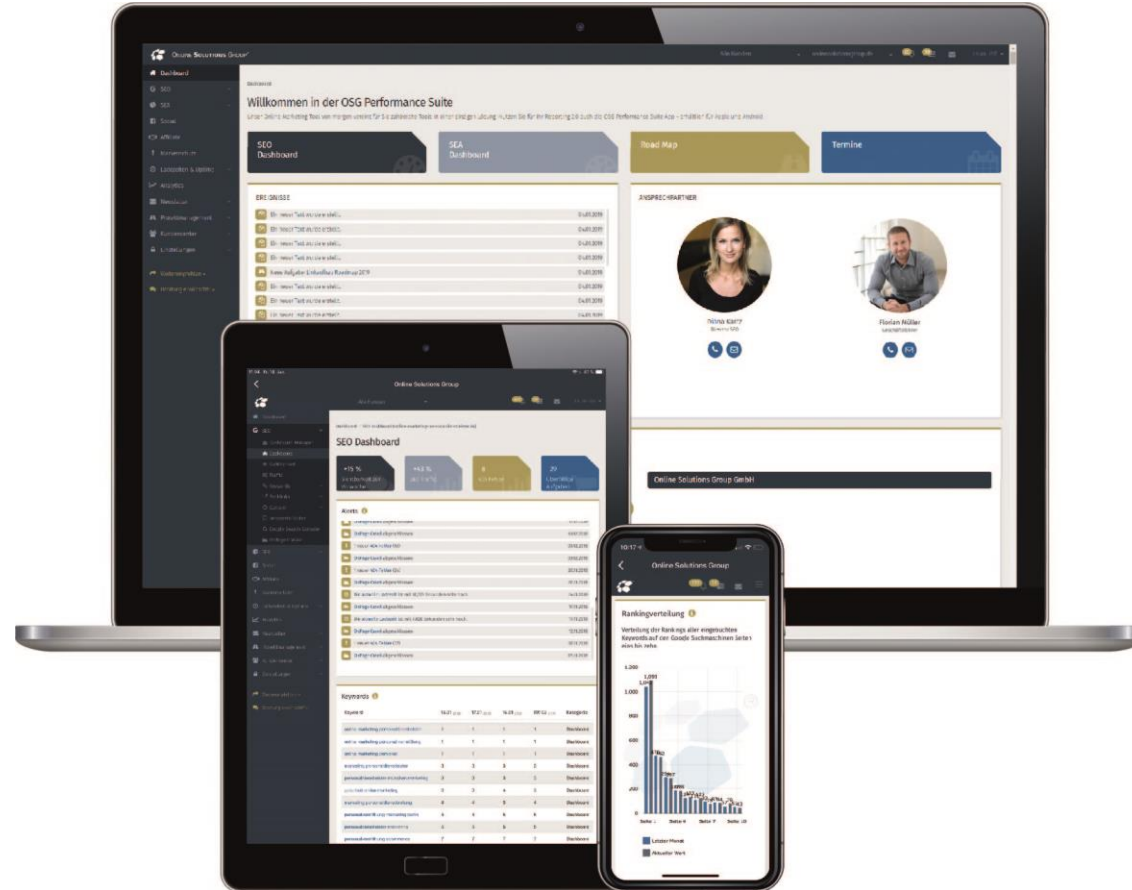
Online Solutions Group

Dashboard
SEO
SEA
Social
Affiliate
Konversion
Landingpages & Updates
Analytics
Newsletter
Projektmanagement
Kundencenter
Einstellungen

Dashboard

Willkommen in der OSG Performance Suite

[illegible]

SEO Dashboard

SEA Dashboard

Road Map

Termine

EREIGNISSE

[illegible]

ANSPRECHPARTNER

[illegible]

Florian Müller

Online Solutions Group GmbH

Online Solutions Group

SEO Dashboard

+15 %

+63 %

29

Alerts

Keywords

Online Solutions Group

Rankingverteilung

Verteilung der Rankings aller eingebuchten Keywords auf der Google Suchmaschinen Seiten eins bis zehn

1.200
1.091
1.000
800
600
400
200

Seite 1
Seite 4
Seite 7
Seite 10

Letzter Monat
Aktueller Wert